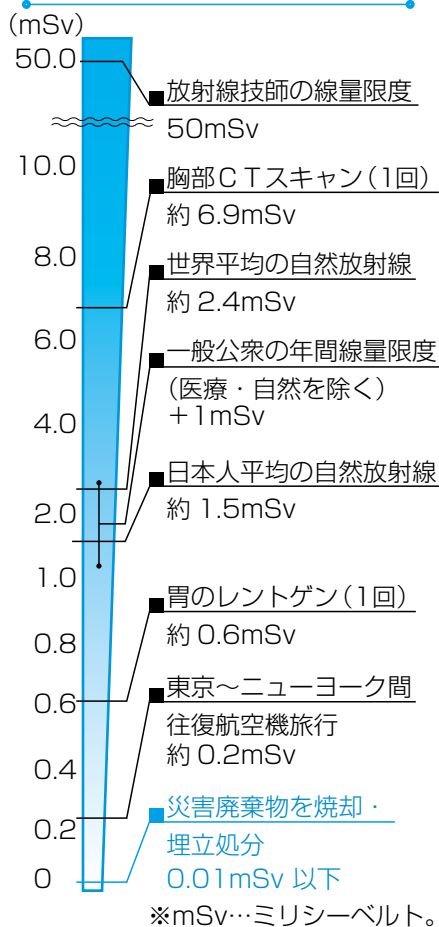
(mSv)

50.0

10.0

8.0

6.0

4.0

2.0

1.0

0.8

0.6

0.4

0.2

0

放射線技師の線量限度
50mSv

胸部ＣＴスキャン（1回）
約 6.9mSv

世界平均の自然放射線
約 2.4mSv

一般公衆の年間線量限度
（医療・自然を除く）
＋1mSv

日本人平均の自然放射線
約 1.5mSv

胃のレントゲン（1回）
約 0.6mSv

東京〜ニューヨーク間
往復航空機旅行
約 0.2mSv

災害廃棄物を焼却・
埋立処分
0.01mSv 以下

※mSv…ミリシーベルト。